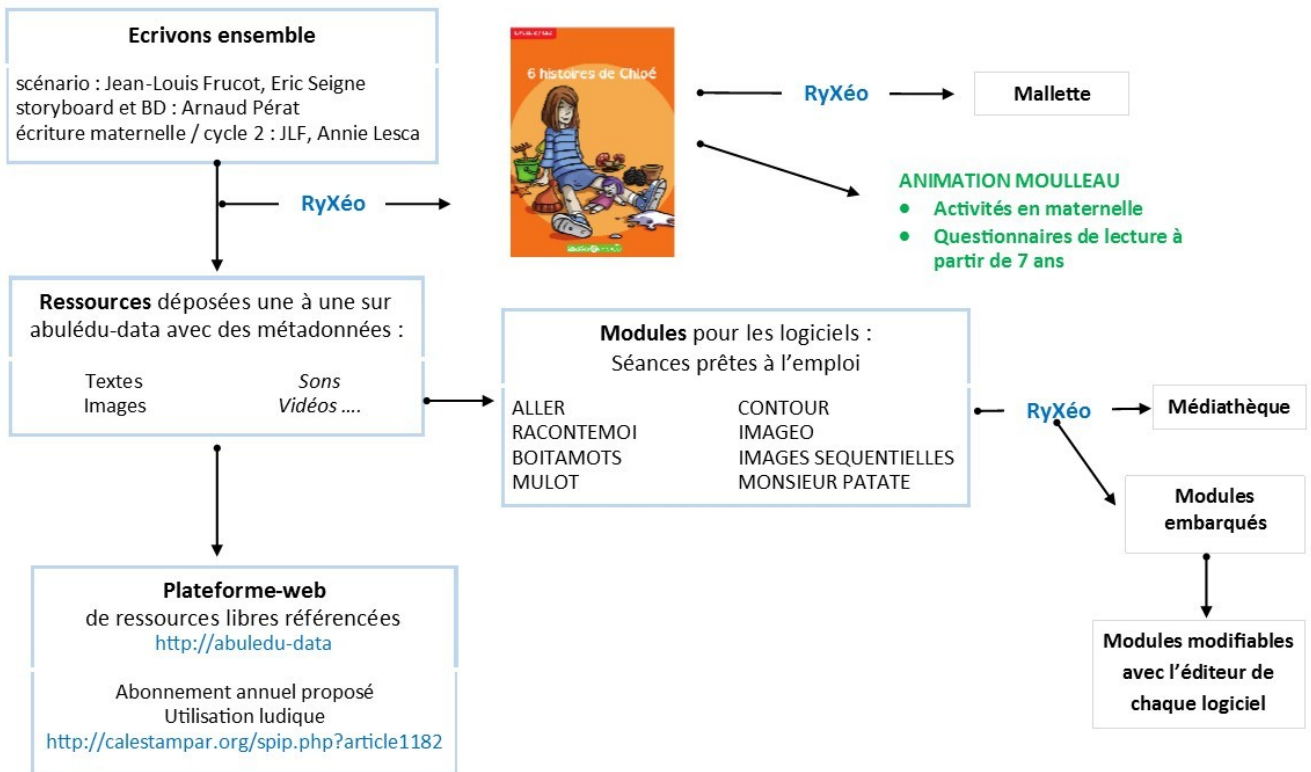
Ecrivons ensemble

scénario : Jean-Louis Frucot, Eric Seigne
storyboard et BD : Arnaud Pérat
écriture maternelle / cycle 2 : JLF, Annie Lesca

RyXéo

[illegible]

6 histoires de Chloé

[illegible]

RyXéo

Mallette

ANIMATION MOULLEAU
• Activités en maternelle
• Questionnaires de lecture à partir de 7 ans

Ressources déposées une à une sur abulédu-data avec des métadonnées :

Textes
Images
Sons
Vidéos ….

Modules pour les logiciels :
Séances prêtes à l'emploi

ALLER
RACONTEMOI
BOITAMOTS
MULOT
CONTOUR
IMAGEO
IMAGES SEQUENTIELLES
MONSIEUR PATATE

RyXéo

Médiathèque

Modules embarqués

Modules modifiables avec l'éditeur de chaque logiciel

Plateforme-web
de ressources libres référencées
http://abuledu-data

Abonnement annuel proposé
Utilisation ludique
http://calestampar.org/spip.php?article1182